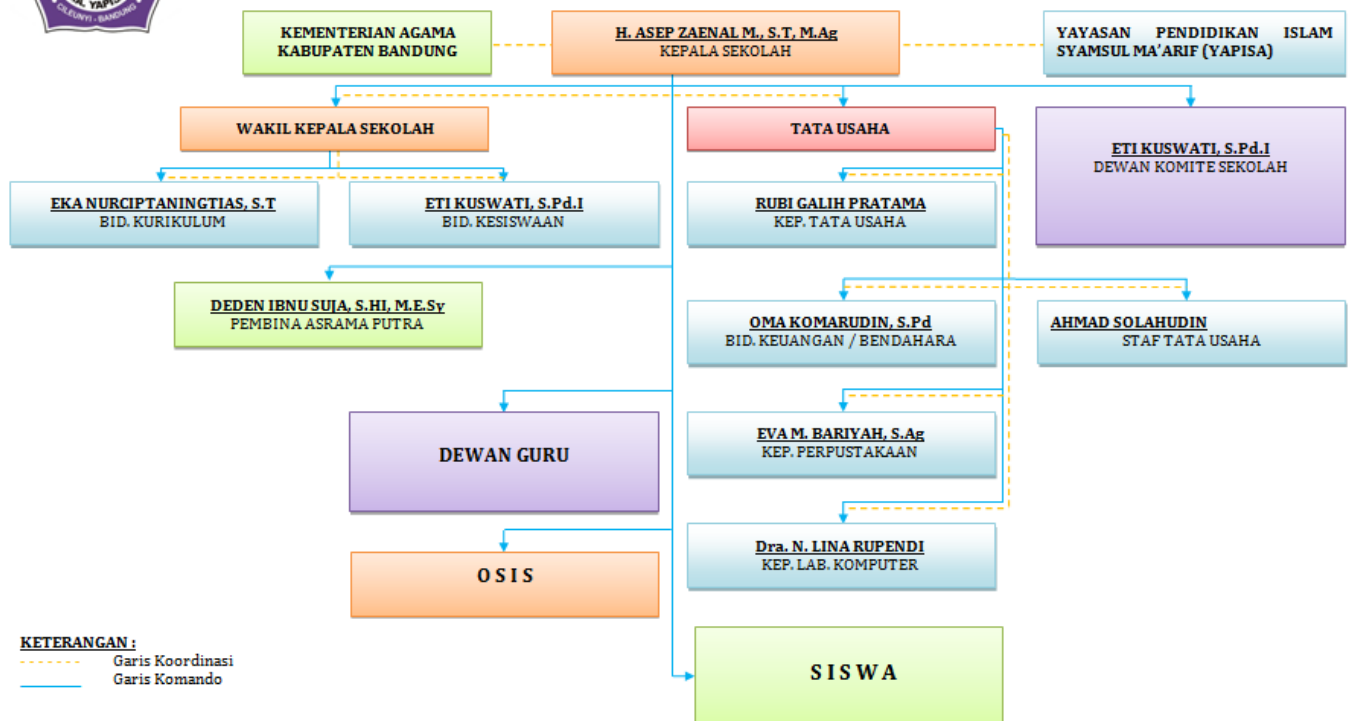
YAPIS
CILEUNYI - BANDUNG

KEMENTERIAN AGAMA KABUPATEN BANDUNG

H. ASEP ZAENAL M., S.T, M.Ag
KEPALA SEKOLAH

YAYASAN PENDIDIKAN ISLAM SYAMSUL MA'ARIF (YAPISA)

WAKIL KEPALA SEKOLAH

TATA USAHA

ETI KUSWATI, S.Pd.I
DEWAN KOMITE SEKOLAH

EKA NURCIPTANINGTIAS, S.T
BID. KURIKULUM

ETI KUSWATI, S.Pd.I
BID. KESISWAAN

RUBI GALIH PRATAMA
KEP. TATA USAHA

DEDEN IBNU SUJA, S.HI, M.E.Sy
PEMBINA ASRAMA PUTRA

OMA KOMARUDIN, S.Pd
BID. KEUANGAN / BENDAHARA

AHMAD SOLAHUDIN
STAF TATA USAHA

DEWAN GURU

EVA M. BARIYAH, S.Ag
KEP. PERPUSTAKAAN

Dra. N. LINA RUPENDI
KEP. LAB. KOMPUTER

O S I S

KETERANGAN :
Garis Koordinasi
Garis Komando

S I S W A